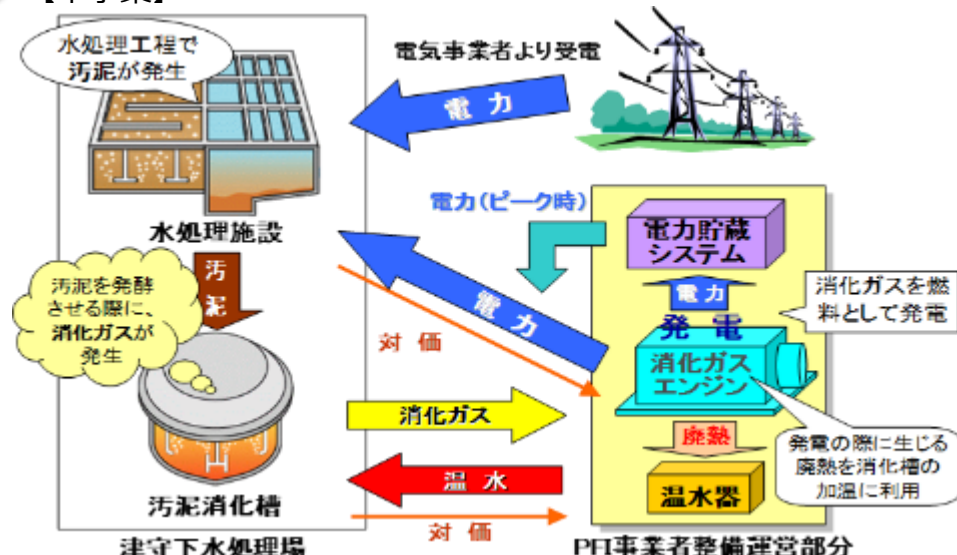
【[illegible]】

水処理工程で汚泥が発生

電気事業者より受電

電力

水処理施設

電力(ピーク時)

電力貯蔵システム

消化ガスを燃料として発電

汚泥

汚泥を発酵させる際に、消化ガスが発生

電力

電力

発電

対価

消化ガスエンジン

消化ガス

廃熱

発電の際に生じる廃熱を消化槽の加温に利用

汚泥消化槽

温水

温水器

対価

津守下水処理場

PFI事業者整備運営部分